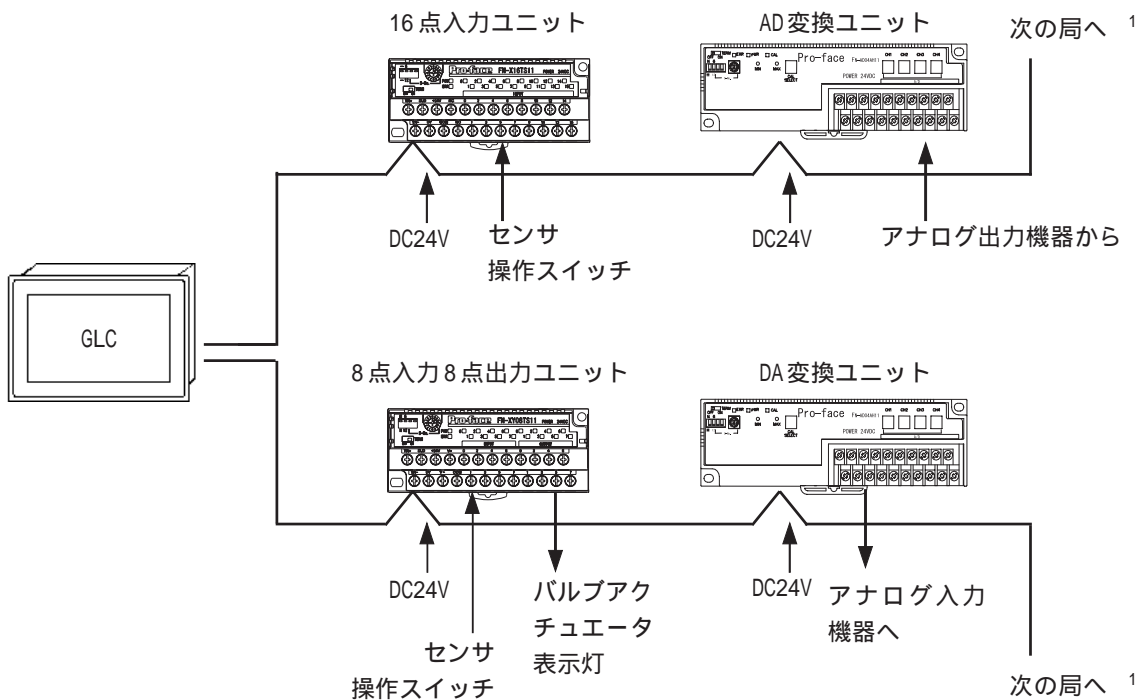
16 点入力ユニット

AD 変換ユニット

次の局へ $^1$

Pro-face

POWER 24VDC

DC24V

センサ
操作スイッチ

DC24V

アナログ出力機器から

GLC

8 点入力 8 点出力ユニット

DA 変換ユニット

Pro-face

POWER 24VDC

DC24V

センサ
操作スイッチ

バルブアク
チュエータ
表示灯

DC24V

アナログ入力
機器へ

次の局へ $^1$